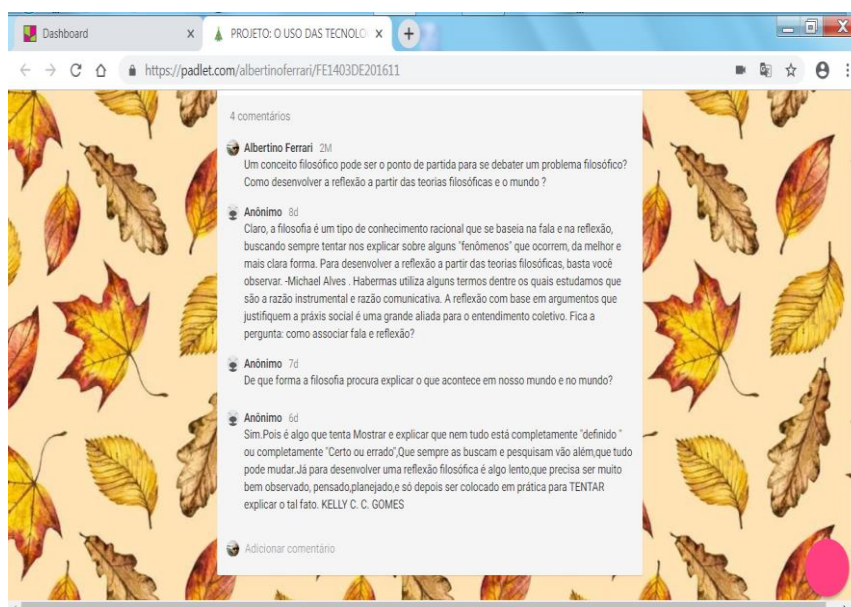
Dashboard
PROJETO: O USO DAS TECNOLO
https://padlet.com/albertinoferrari/FE1403DE201611

4 comentários

Albertino Ferrari 2M
Um conceito filosófico pode ser o ponto de partida para se debater um problema filosófico? Como desenvolver a reflexão a partir das teorias filosóficas e o mundo ?

Anônimo 8d
Claro, a filosofia é um tipo de conhecimento racional que se baseia na fala e na reflexão, buscando sempre tentar nos explicar sobre alguns "fenômenos" que ocorrem, da melhor e mais clara forma. Para desenvolver a reflexão a partir das teorias filosóficas, basta você observar. -Michael Alves . Habermas utiliza alguns termos dentre os quais estudamos que são a razão instrumental e razão comunicativa. A reflexão com base em argumentos que justifiquem a práxis social é uma grande aliada para o entendimento coletivo. Fica a pergunta: como associar fala e reflexão?

Anônimo 7d
De que forma a filosofia procura explicar o que acontece em nosso mundo e no mundo?

Anônimo 6d
Sim.Pois é algo que tenta Mostrar e explicar que nem tudo está completamente "definido " ou completamente "Certo ou errado",Que sempre as buscam e pesquisam vão além,que tudo pode mudar.Já para desenvolver uma reflexão filosófica é algo lento,que precisa ser muito bem observado, pensado,planejado,e só depois ser colocado em prática para TENTAR explicar o tal fato. KELLY C. C. GOMES

Adicionar comentário